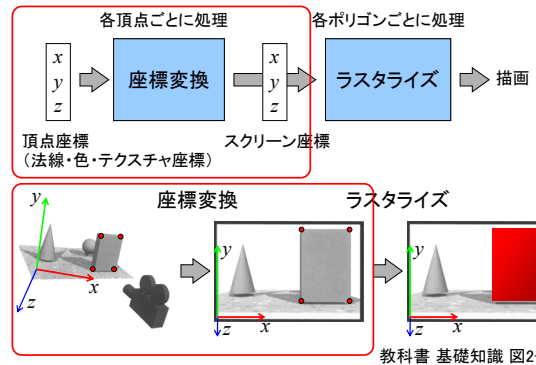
各頂点ごとに処理

各ポリゴンごとに処理

$x$
$y$
$z$

座標変換

$x$
$y$
$z$

ラスタライズ

描画

頂点座標
（法線・色・テクスチャ座標）

スクリーン座標

座標変換

ラスタライズ

$y$
$z$
$x$

$y$
$z$
$x$

$y$
$z$
$x$

教科書 基礎知識 図2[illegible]